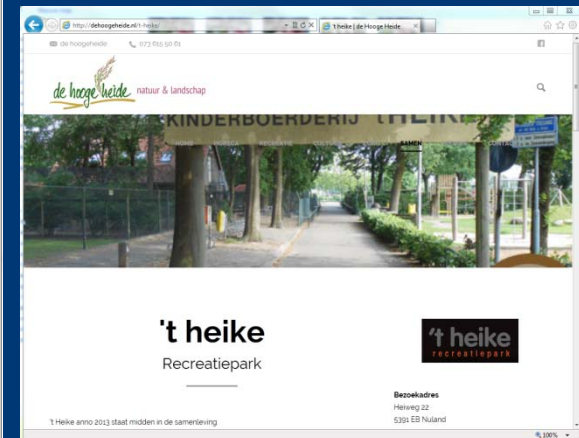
http://dehoogeheide.nl/t-heike/
't heike | de Hooge Heide

de hoogeheide
073 615 50 81

de hooge heide natuur & landschap

KINDERBOERDERIJ 't HEIKE

't heike
Recreatiepark

't heike recreatiepark

Bezoekadres
Heiweg 22
5391 EB Nuland

't Heike anno 2013 staat midden in de samenleving

100%